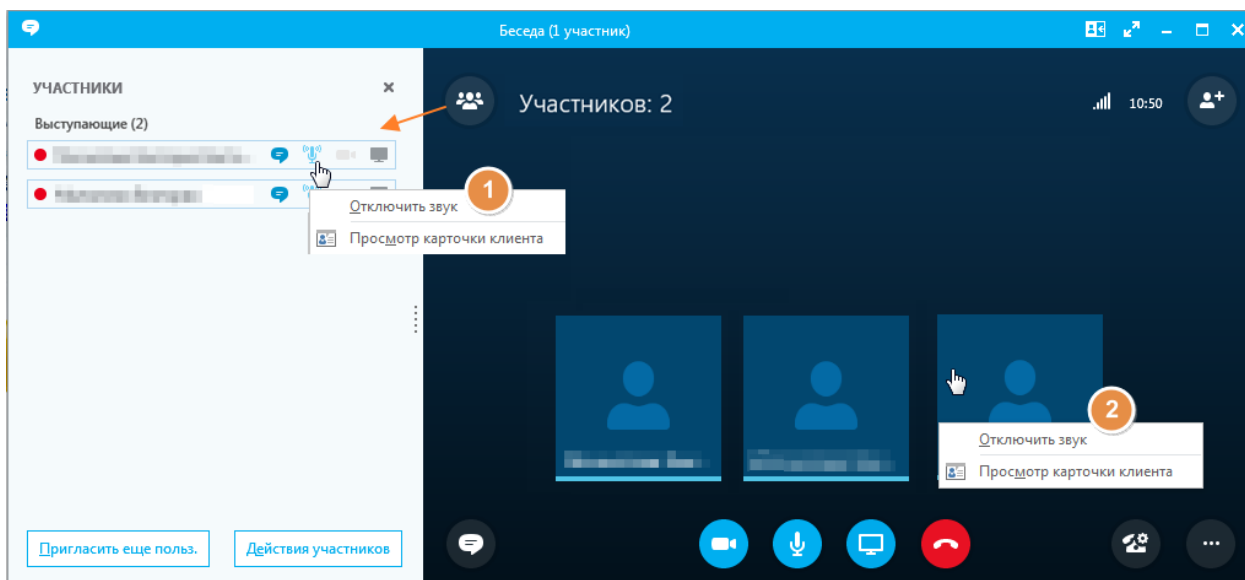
Беседа (1 участник)

УЧАСТНИКИ

Выступающие (2)

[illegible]

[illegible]

1

Отключить звук

Просмотр карточки клиента

Участников: 2

10:50

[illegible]

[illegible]

2

Отключить звук

Просмотр карточки клиента

Пригласить еще польз.

Действия участников